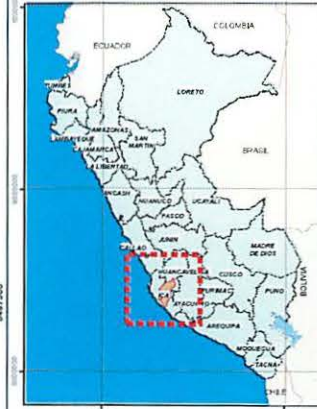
COLOMBIA
ECUADOR
TUMBES
PIURA
LORETO
AMAZONAS
LAMBAYEQUE
CAJAMARCA
SAN MARTIN
LA LIBERTAD
BRASIL
ANCASH
HUANUCO
UCAYALI
PASCO
JUNIN
CALLAO
MADRE DE DIOS
HUANCAVEL
CUSCO
APURIMAC
AYACUCHO
PUNO
BOLIVIA
AREQUIPA
MOQUEGUA
TACNA
CHILE